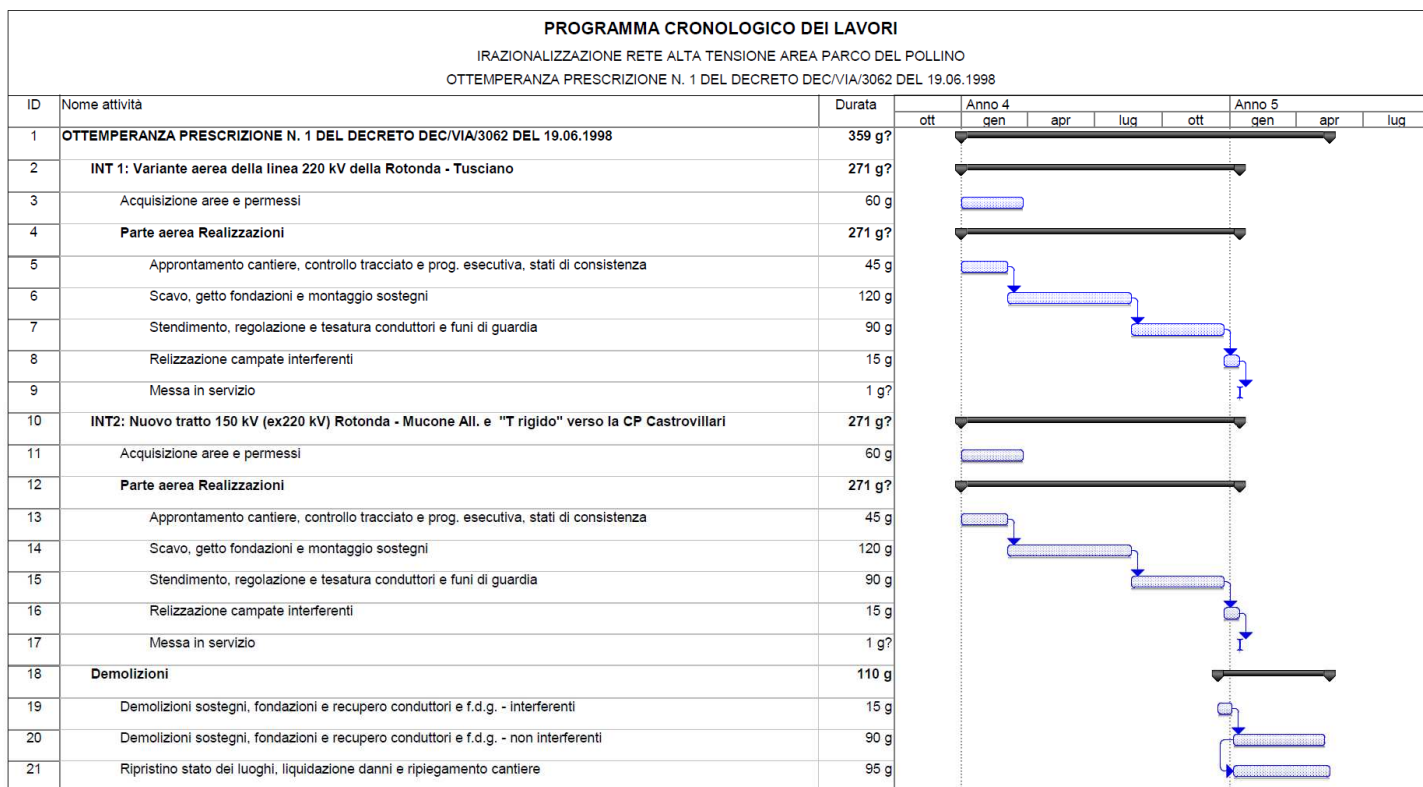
PROGRAMMA CRONOLOGICO DEI LAVORI

IRAZIONALIZZAZIONE RETE ALTA TENSIONE AREA PARCO DEL POLLINO

OTTEMPERANZA PRESCRIZIONE N. 1 DEL DECRETO DEC/VIA/3062 DEL 19.06.1998

| ID | Nome attività | Durata |
|---|---|---|
| 1 | OTTEMPERANZA PRESCRIZIONE N. 1 DEL DECRETO DEC/VIA/3062 DEL 19.06.1998 | 359 g? |
| 2 | INT 1: Variante aerea della linea 220 kV della Rotonda - Tusciano | 271 g? |
| 3 | Acquisizione aree e permessi | 60 g |
| 4 | Parte aerea Realizzazioni | 271 g? |
| 5 | Approntamento cantiere, controllo tracciato e prog. esecutiva, stati di consistenza | 45 g |
| 6 | Scavo, getto fondazioni e montaggio sostegni | 120 g |
| 7 | Stendimento, regolazione e tesatura conduttori e funi di guardia | 90 g |
| 8 | Relizzazione campate interferenti | 15 g |
| 9 | Messa in servizio | 1 g? |
| 10 | INT2: Nuovo tratto 150 kV (ex220 kV) Rotonda - Mucone All. e "T rigido" verso la CP Castrovillari | 271 g? |
| 11 | Acquisizione aree e permessi | 60 g |
| 12 | Parte aerea Realizzazioni | 271 g? |
| 13 | Approntamento cantiere, controllo tracciato e prog. esecutiva, stati di consistenza | 45 g |
| 14 | Scavo, getto fondazioni e montaggio sostegni | 120 g |
| 15 | Stendimento, regolazione e tesatura conduttori e funi di guardia | 90 g |
| 16 | Relizzazione campate interferenti | 15 g |
| 17 | Messa in servizio | 1 g? |
| 18 | Demolizioni | 110 g |
| 19 | Demolizioni sostegni, fondazioni e recupero conduttori e f.d.g. - interferenti | 15 g |
| 20 | Demolizioni sostegni, fondazioni e recupero conduttori e f.d.g. - non interferenti | 90 g |
| 21 | Ripristino stato dei luoghi, liquidazione danni e ripiegamento cantiere | 95 g |

Anno 4 Anno 5
ott gen apr lug ott gen apr lug